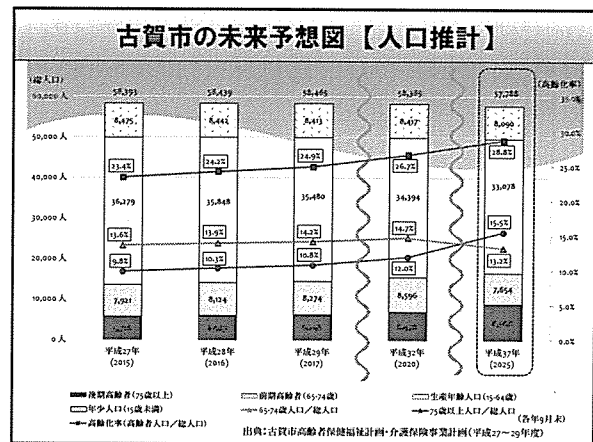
古賀市の未来予想図【人口推計】

(総人口)
60,000人
50,000人
40,000人
30,000人
20,000人
10,000人
0人

(高齢化率)
35.0%
30.0%
25.0%
20.0%
15.0%
10.0%
5.0%
0.0%

| | 平成27年 (2015) | 平成28年 (2016) | 平成29年 (2017) | 平成32年 (2020) | 平成37年 (2025) |
|---|---|---|---|---|---|
| 総人口 | 58,393 | 58,439 | 58,465 | 58,385 | 57,288 |
| 年少人口 | 8,475 | 8,443 | 8,413 | 8,407 | 8,090 |
| 生産年齢人口 | 36,179 | 35,848 | 35,480 | 34,394 | 33,078 |
| 前期高齢者 | 7,921 | 8,124 | 8,274 | 8,596 | 7,654 |
| 後期高齢者 | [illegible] | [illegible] | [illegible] | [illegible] | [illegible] |
| 高齢化率 | 23.4% | 24.2% | 24.9% | 26.7% | 28.8% |
| 65-74歳人口/総人口 | 13.6% | 13.9% | 14.2% | 14.7% | 13.2% |
| 75歳以上人口/総人口 | 9.8% | 10.3% | 10.8% | 12.0% | 15.5% |

後期高齢者(75歳以上)
前期高齢者(65-74歳)
生産年齢人口(15-64歳)
年少人口(15歳未満)
65-74歳人口/総人口
75歳以上人口/総人口
高齢化率(高齢者人口/総人口)
(各年9月末)

出典:古賀市高齢者保健福祉計画・介護保険事業計画(平成27~29年度)